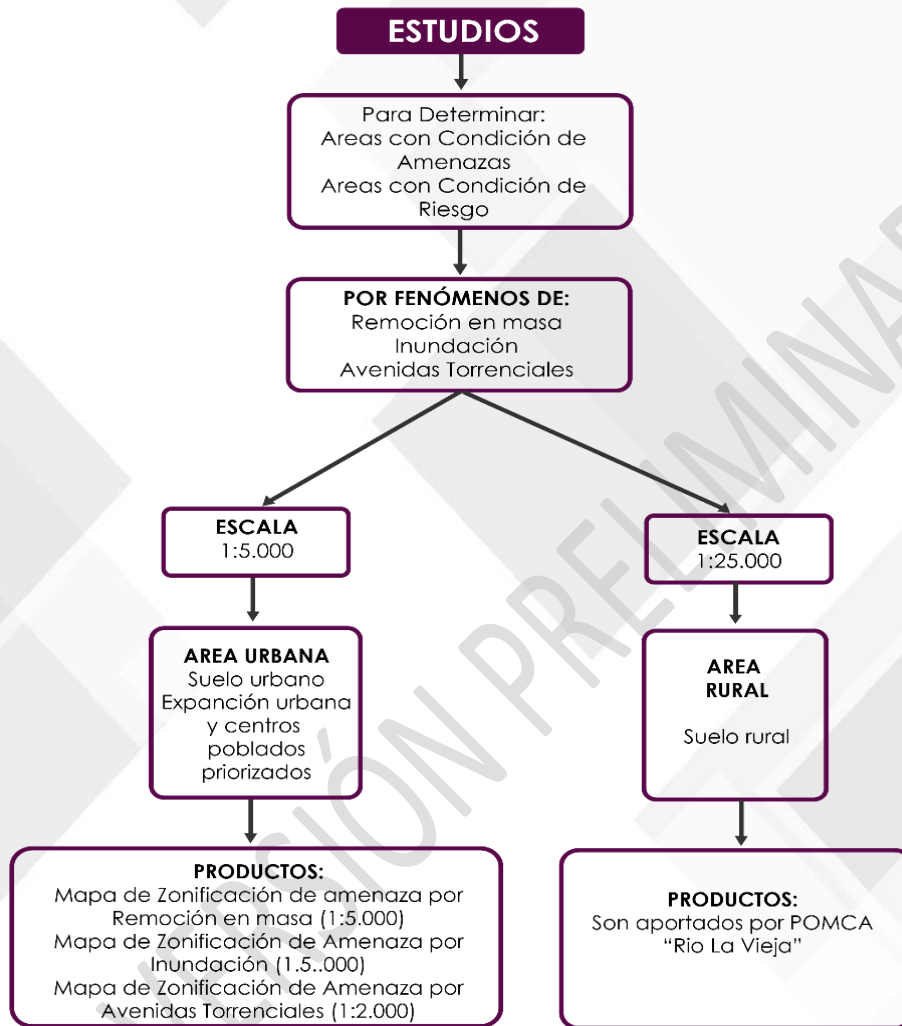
ESTUDIOS

Para Determinar:
Areas con Condición de Amenazas
Areas con Condición de Riesgo

POR FENÓMENOS DE:
Remoción en masa
Inundación
Avenidas Torrenciales

ESCALA
1:5.000

ESCALA
1:25.000

AREA URBANA
Suelo urbano
Expanción urbana y centros poblados priorizados

AREA RURAL

Suelo rural

PRODUCTOS:
Mapa de Zonificación de amenaza por Remoción en masa (1:5.000)
Mapa de Zonificación de Amenaza por Inundación (1.5..000)
Mapa de Zonificación de Amenaza por Avenidas Torrenciales (1:2.000)

PRODUCTOS:
Son aportados por POMCA "Rio La Vieja"

VERSIÓN PRELIMINAR